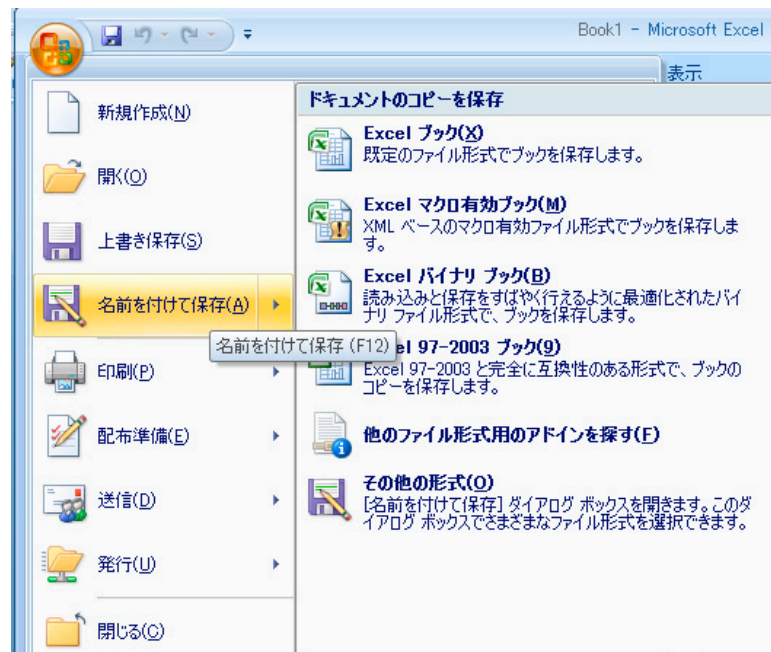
Book1 - Microsoft Excel

表示

新規作成(N)

開く(O)

上書き保存(S)

名前を付けて保存(A)

印刷(P)

配布準備(E)

送信(D)

発行(U)

閉じる(C)

ドキュメントのコピーを保存

Excel ブック(X)
既定のファイル形式でブックを保存します。

Excel マクロ有効ブック(M)
XML ベースのマクロ有効ファイル形式でブックを保存します。

Excel バイナリ ブック(B)
読み込みと保存をすばやく行えるように最適化されたバイナリ ファイル形式で、ブックを保存します。

名前を付けて保存 (F12)

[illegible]el 97-2003 ブック(9)
Excel 97-2003 と完全に互換性のある形式で、ブックのコピーを保存します。

他のファイル形式用のアドインを探す(F)

その他の形式(O)
[名前を付けて保存] ダイアログ ボックスを開きます。このダイアログ ボックスでさまざまなファイル形式を選択できます。